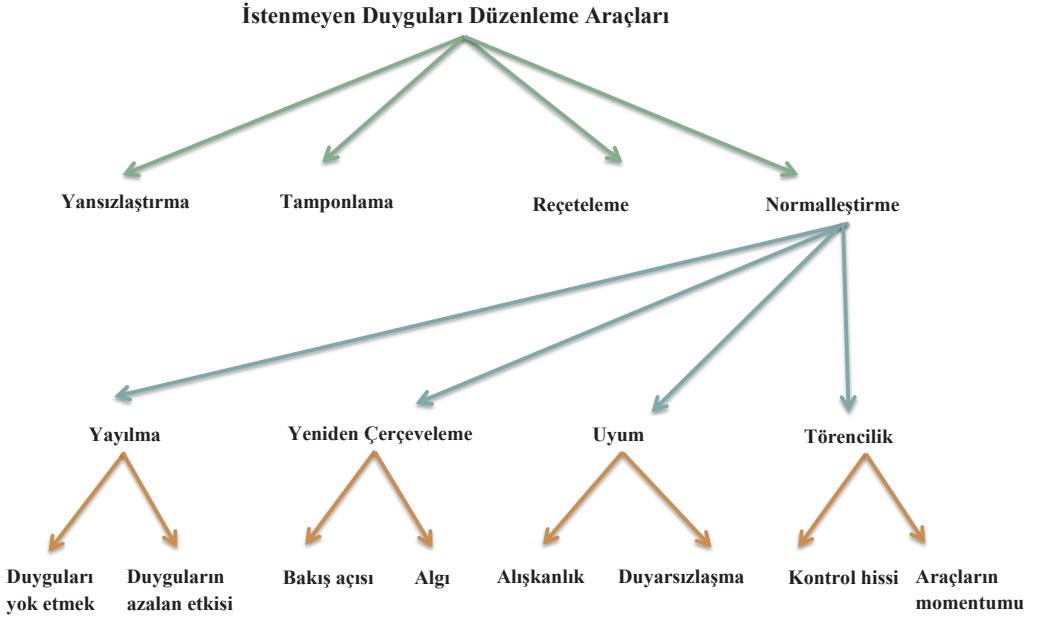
İstenmeyen Duyguları Düzenleme Araçları

Yansızlaştırma

Tamponlama

Reçeteleme

Normalleştirme

Yayılma

Yeniden Çerçeveleme

Uyum

Törencilik

Duyguları yok etmek

Duyguların azalan etkisi

Bakış açısı

Algı

Alışkanlık

Duyarsızlaşma

Kontrol hissi

Araçların momentumu